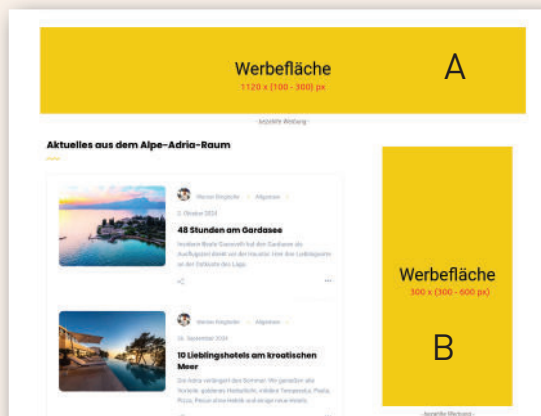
Werbefläche
1120 x (100 - 300) px
A

- Anzeige Werbung -

Aktuelles aus dem Alpe-Adria-Raum

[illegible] · Allgemein
2. Oktober 2024
48 Stunden am Gardasee
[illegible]

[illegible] · Allgemein
16. September 2024
10 Lieblingshotels am kroatischen Meer
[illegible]

Werbefläche
300 x (300 - 600 px)
B

- Anzeige Werbung -